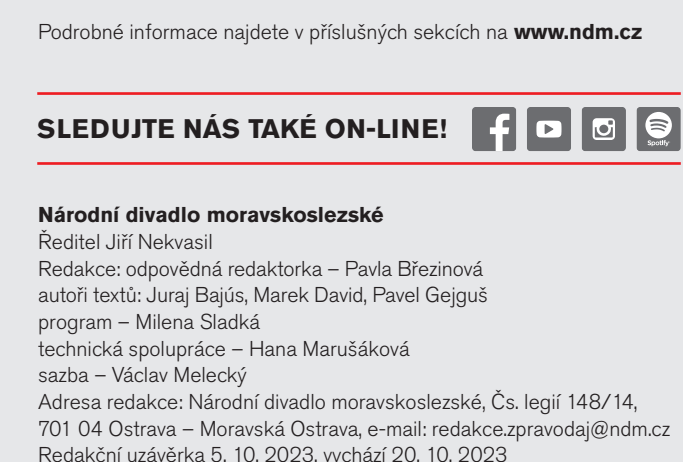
Podrobné informace najdete v příslušných sekcích na **www.ndm.cz**

**SLEDUJTE NÁS TAKÉ ON-LINE!**

Spotify

**Národní divadlo moravskoslezské**
Ředitel Jiří Nekvasil
Redakce: odpovědná redaktorka – Pavla Březinová
autoři textů: Juraj Bajús, Marek David, Pavel Gejguš
program – Milena Sladká
technická spolupráce – Hana Marušáková
sazba – Václav Melecký
Adresa redakce: Národní divadlo moravskoslezské, Čs. legií 148/14, 701 04 Ostrava – Moravská Ostrava, e-mail: redakce.zpravodaj@ndm.cz
Redakční uzávěrka 5. 10. 2023, vychází 20. 10. 2023